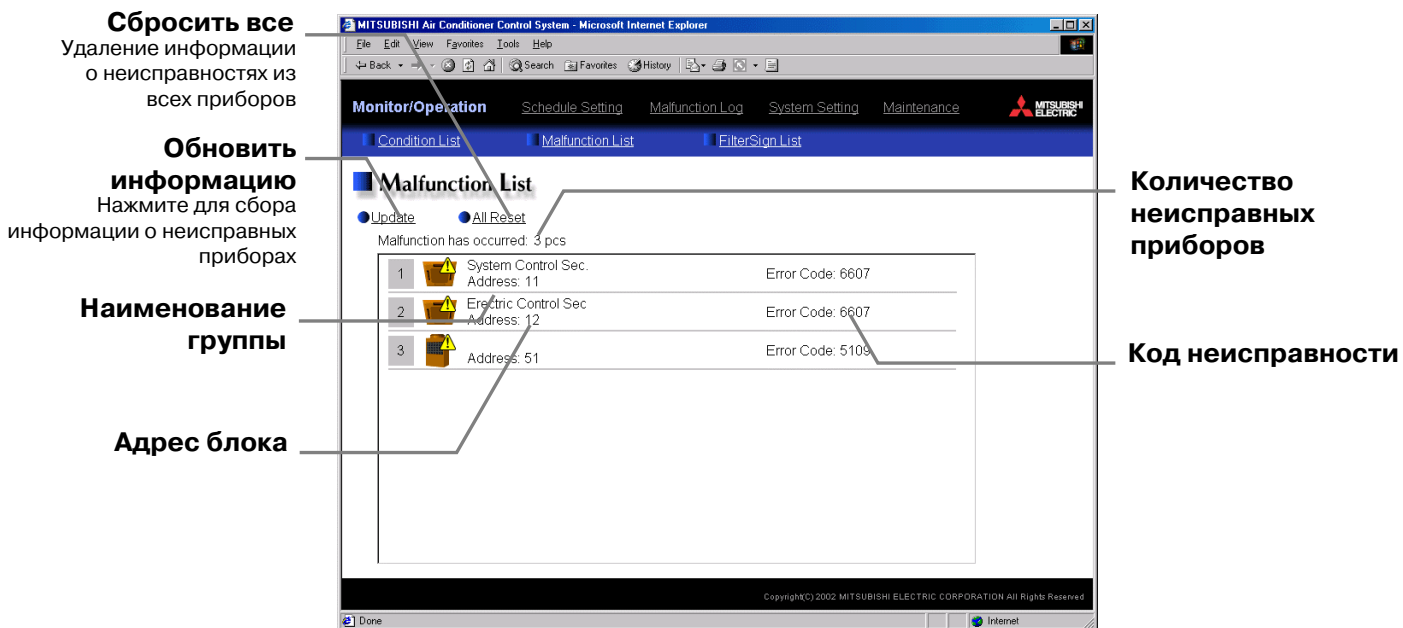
**Сбросить все**
Удаление информации о неисправностях из всех приборов

**Обновить информацию**
Нажмите для сбора информации о неисправных приборах

**Наименование группы**

**Адрес блока**

MITSUBISHI Air Conditioner Control System - Microsoft Internet Explorer

File Edit View Favorites Tools Help

Back Search Favorites History

Monitor/Operation Schedule Setting Malfunction Log System Setting Maintenance MITSUBISHI ELECTRIC

Condition List Malfunction List FilterSign List

Malfunction List

Update All Reset

Malfunction has occurred: 3 pcs

| | | |
|---|---|---|
| 1 | System Control Sec. Address: 11 | Error Code: 6607 |
| 2 | Erectric Control Sec Address: 12 | Error Code: 6607 |
| 3 | Address: 51 | Error Code: 5109 |

Copyright(C) 2002 MITSUBISHI ELECTRIC CORPORATION All Rights Reserved

Done Internet

**Количество неисправных приборов**

**Код неисправности**